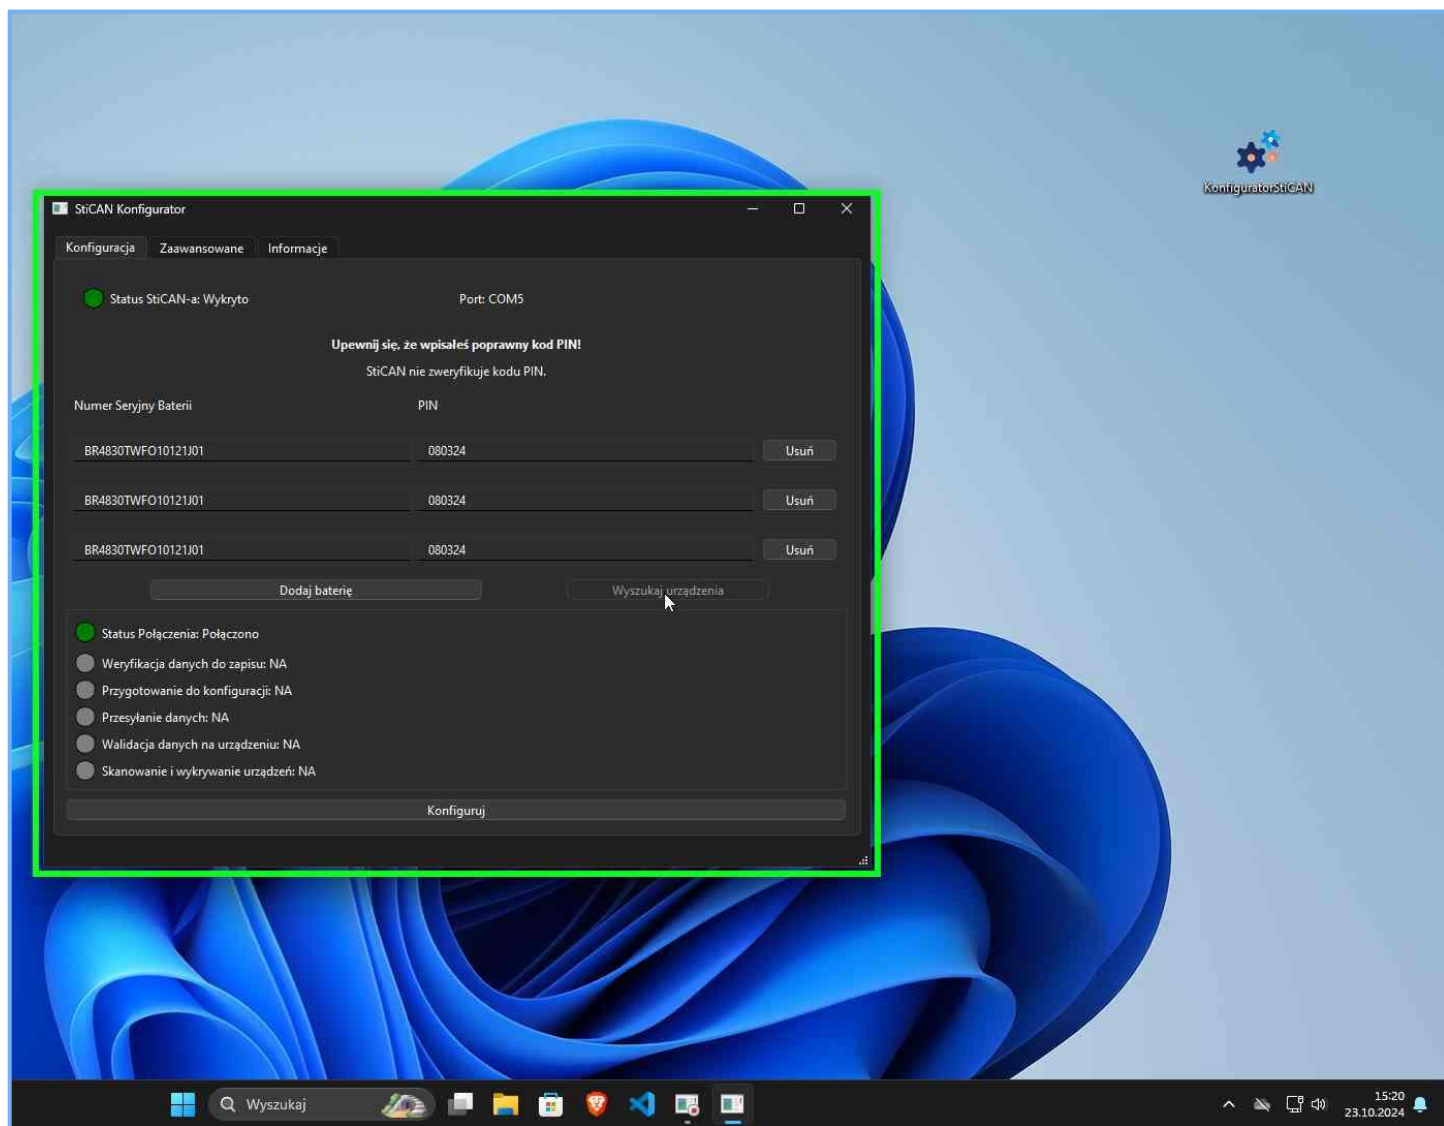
KonfiguratorStiCAN

StiCAN Konfigurator

Konfiguracja | Zaawansowane | Informacje

Status StiCAN-a: Wykryto

Port: COM5

Upewnij się, że wpisałeś poprawny kod PIN!

StiCAN nie zweryfikuje kodu PIN.

Numer Seryjny Baterii

PIN

BR4830TWFO10121J01
080324
Usuń

BR4830TWFO10121J01
080324
Usuń

BR4830TWFO10121J01
080324
Usuń

Dodaj baterię

Wyszukaj urządzenia

Status Połączenia: Połączono

Weryfikacja danych do zapisu: NA

Przygotowanie do konfiguracji: NA

Przesyłanie danych: NA

Walidacja danych na urządzeniu: NA

Skanowanie i wykrywanie urządzeń: NA

Konfiguruj

Wyszukaj

15:20
23.10.2024